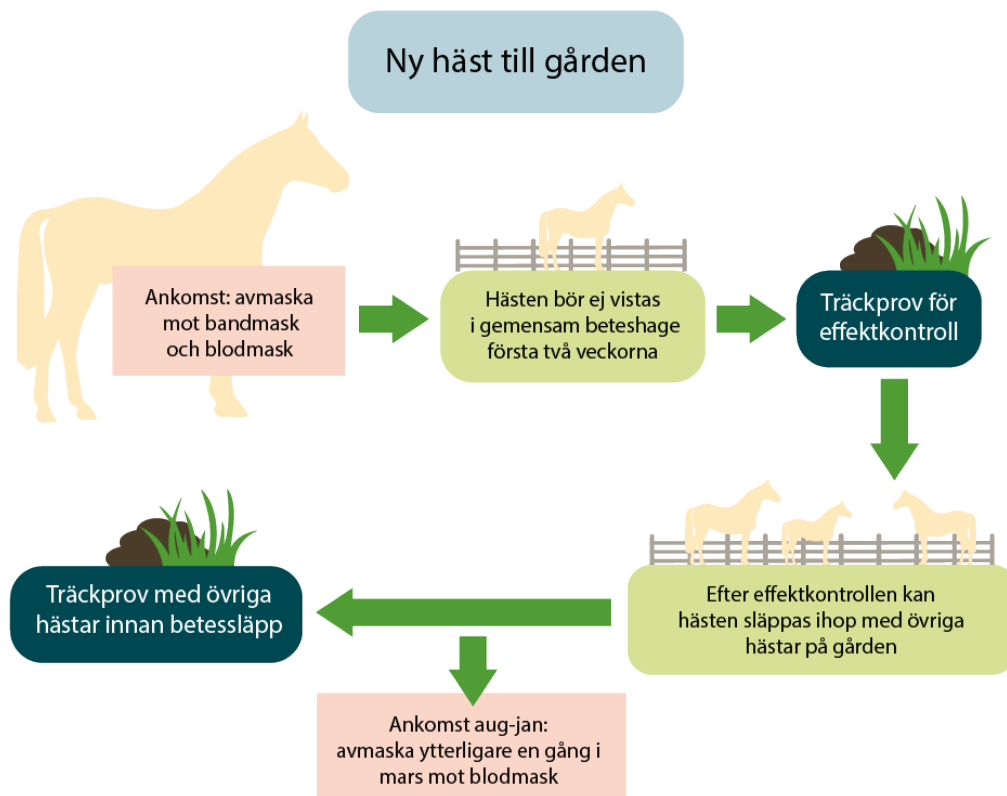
Ny häst till gården

Ankomst: avmaska mot bandmask och blodmask

Hästen bör ej vistas i gemensam beteshage första två veckorna

Träckprov för effektkontroll

Efter effektkontrollen kan hästen släppas ihop med övriga hästar på gården

Träckprov med övriga hästar innan betessläpp

Ankomst aug-jan: avmaska ytterligare en gång i mars mot blodmask